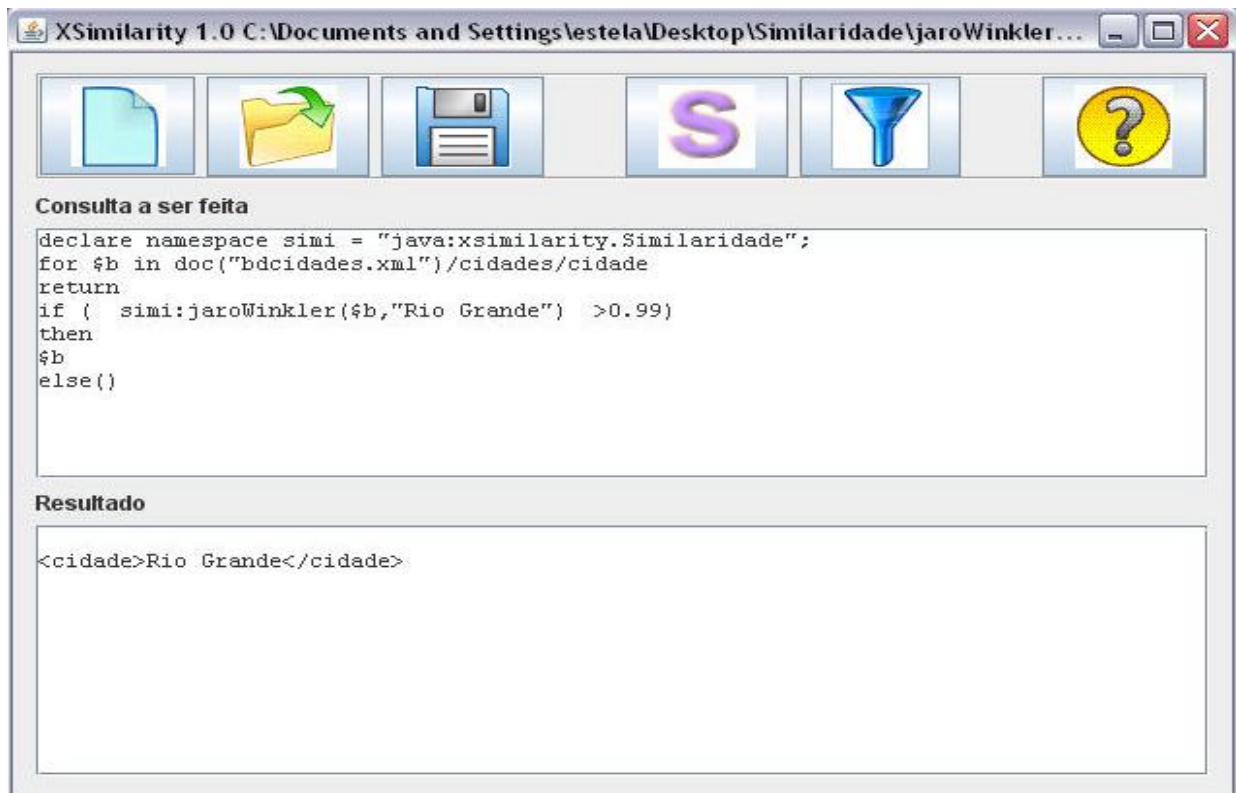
XSimilarity 1.0 C:\Documents and Settings\estela\Desktop\Similaridade\jaroWinkler...

S

?

Consulta a ser feita

declare namespace simi = "java:xsimilarity.Similaridade";
for $b in doc("bdcidades.xml")/cidades/cidade
return
if (  simi:jaroWinkler($b,"Rio Grande")  >0.99)
then
$b
else()

Resultado

<cidade>Rio Grande</cidade>